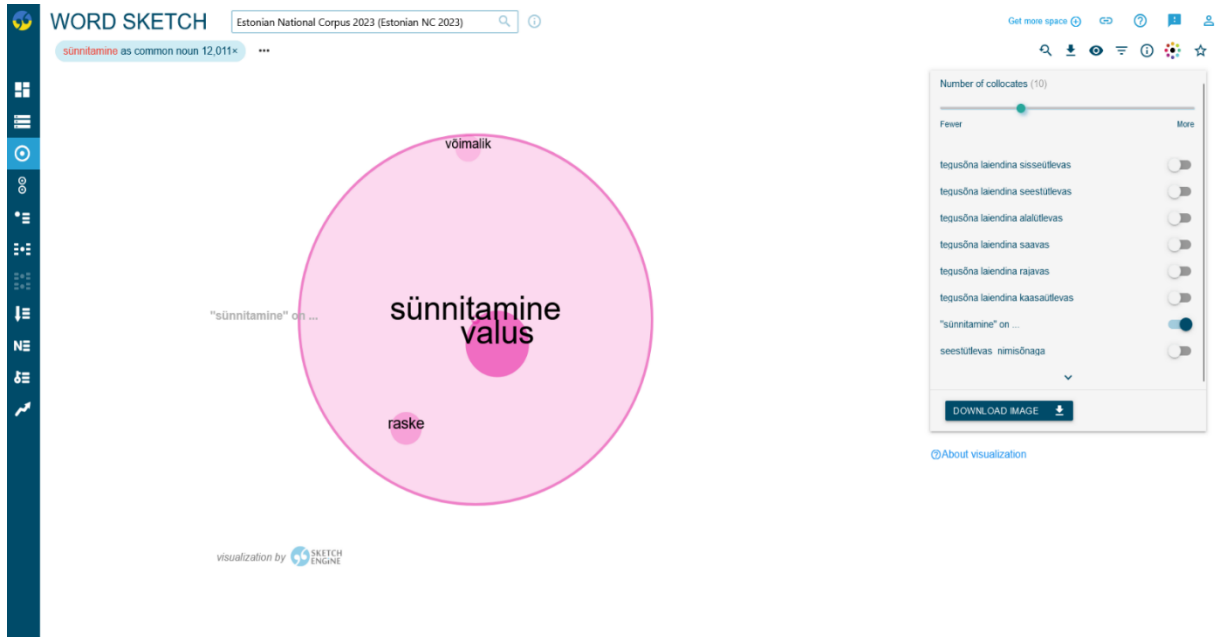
WORD SKETCH

Estonian National Corpus 2023 (Estonian NC 2023)

sünnitamine as common noun 12,011×

•••

Get more space

võimalik

"sünnitamine" on ...

sünnitamine

valus

raske

visualization by SKETCH ENGINE

Number of collocates (10)

Fewer

More

tegusõna laiendina sisseütlevas

tegusõna laiendina seestütlevas

tegusõna laiendina alaütlevas

tegusõna laiendina saavas

tegusõna laiendina rajavas

tegusõna laiendina kaasaütlevas

"sünnitamine" on ...

seestütlevas nimisõnaga

DOWNLOAD IMAGE

About visualization